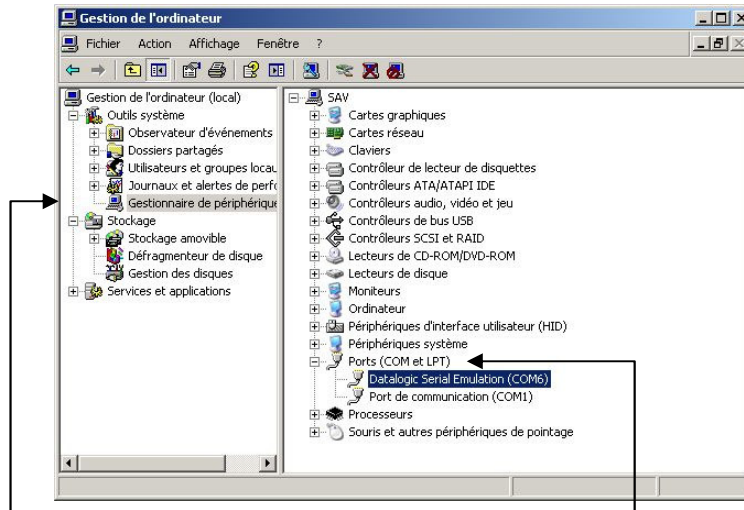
Gestion de l'ordinateur

Fichier Action Affichage Fenêtre ?

Gestion de l'ordinateur (local)
Outils système
Observateur d'événements
Dossiers partagés
Utilisateurs et groupes locau
Journaux et alertes de perfo
Gestionnaire de périphérique
Stockage
Stockage amovible
Défragmenteur de disque
Gestion des disques
Services et applications

SAV
Cartes graphiques
Cartes réseau
Claviers
Contrôleur de lecteur de disquettes
Contrôleurs ATA/ATAPI IDE
Contrôleurs audio, vidéo et jeu
Contrôleurs de bus USB
Contrôleurs SCSI et RAID
Lecteurs de CD-ROM/DVD-ROM
Lecteurs de disque
Moniteurs
Ordinateur
Périphériques d'interface utilisateur (HID)
Périphériques système
Ports (COM et LPT)
Datalogic Serial Emulation (COM6)
Port de communication (COM1)
Processeurs
Souris et autres périphériques de pointage